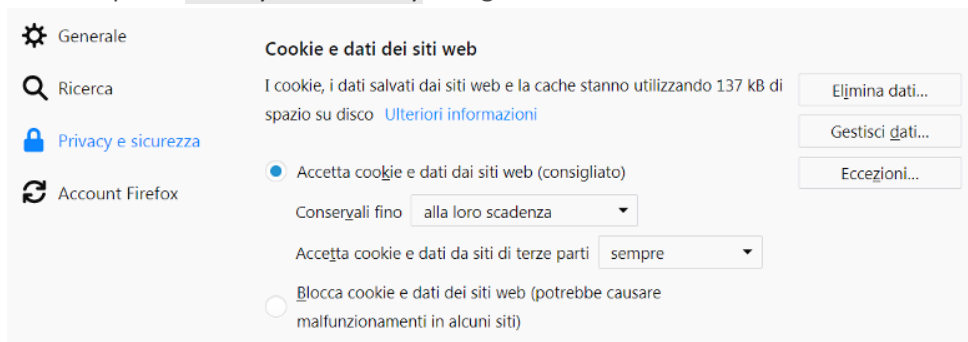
Generale

Ricerca

Privacy e sicurezza

Account Firefox

Cookie e dati dei siti web

I cookie, i dati salvati dai siti web e la cache stanno utilizzando 137 kB di spazio su disco Ulteriori informazioni

Elimina dati...

Gestisci dati...

Eccezioni...

Accetta cookie e dati dai siti web (consigliato)

Conservali fino alla loro scadenza

Accetta cookie e dati da siti di terze parti sempre

Blocca cookie e dati dei siti web (potrebbe causare malfunzionamenti in alcuni siti)